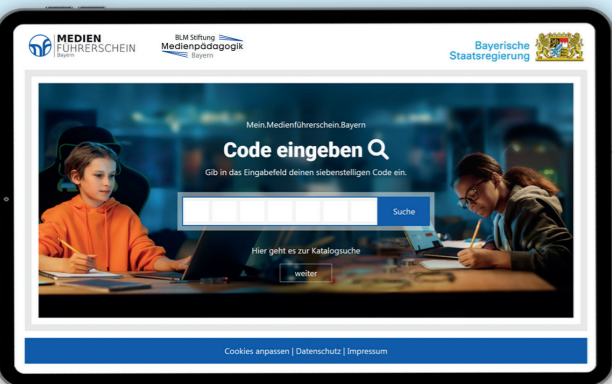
MEDIEN FÜHRERSCHEIN Bayern

BLM Stiftung Medienpädagogik Bayern

Bayerische Staatsregierung

Mein.Medienführerschein.Bayern

Code eingeben

Gib in das Eingabefeld deinen siebenstelligen Code ein.

Suche

Hier geht es zur Katalogsuche

weiter

Cookies anpassen | Datenschutz | Impressum